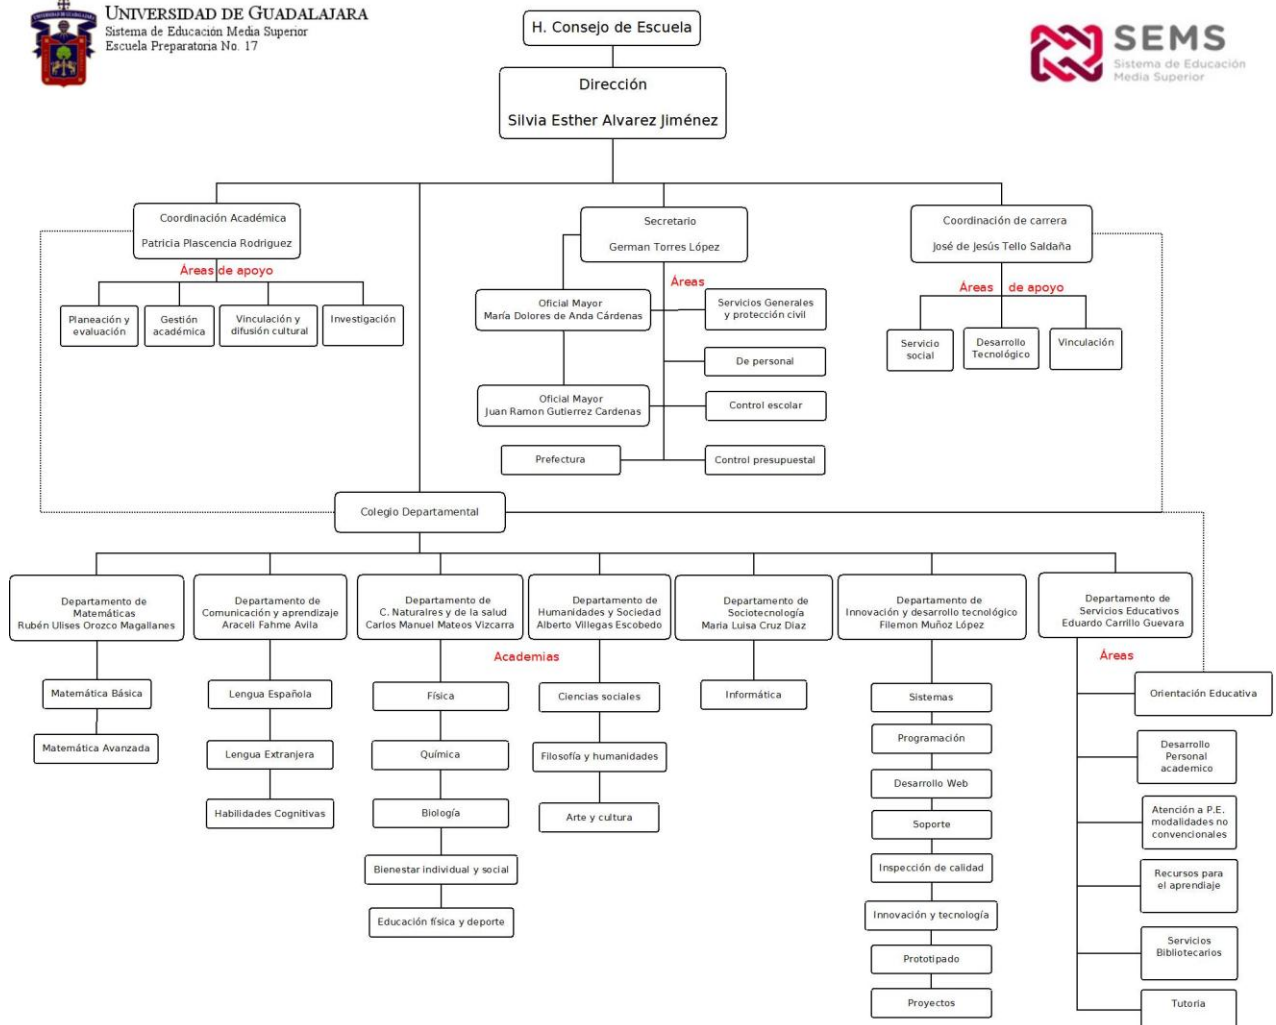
UNIVERSIDAD DE GUADALAJARA
Sistema de Educación Media Superior
Escuela Preparatoria No. 17

H. Consejo de Escuela

Dirección
Silvia Esther Alvarez Jiménez

SEMS
Sistema de Educación Media Superior

Coordinación Académica
Patricia Plascencia Rodriguez

Áreas de apoyo

Planeación y evaluación

Gestión académica

Vinculación y difusión cultural

Investigación

Secretario
German Torres López

Áreas

Oficial Mayor
María Dolores de Anda Cárdenas

Servicios Generales y protección civil

De personal

Oficial Mayor
Juan Ramon Gutierrez Cardenas

Control escolar

Prefectura

Control presupuestal

Coordinación de carrera
José de Jesús Tello Saldaña

Áreas de apoyo

Servicio social

Desarrollo Tecnológico

Vinculación

Colegio Departamental

Departamento de Matemáticas
Rubén Ulises Orozco Magallanes

Matemática Básica

Matemática Avanzada

Departamento de Comunicación y aprendizaje
Araceli Fahme Avila

Lengua Española

Lengua Extranjera

Habilidades Cognitivas

Departamento de C. Naturalres y de la salud
Carlos Manuel Mateos Vizcarra

Academias

Física

Química

Biología

Bienestar individual y social

Educación física y deporte

Departamento de Humanidades y Sociedad
Alberto Villegas Escobedo

Ciencias sociales

Filosofía y humanidades

Arte y cultura

Departamento de Sociotecnología
Maria Luisa Cruz Diaz

Informática

Departamento de Innovación y desarrollo tecnológico
Filemon Muñoz López

Sistemas

Programación

Desarrollo Web

Soporte

Inspección de calidad

Innovación y tecnología

Prototipado

Proyectos

Departamento de Servicios Educativos
Eduardo Carrillo Guevara

Áreas

Orientación Educativa

Desarrollo Personal academico

Atención a P.E. modalidades no convencionales

Recursos para el aprendizaje

Servicios Bibliotecarios

Tutoria